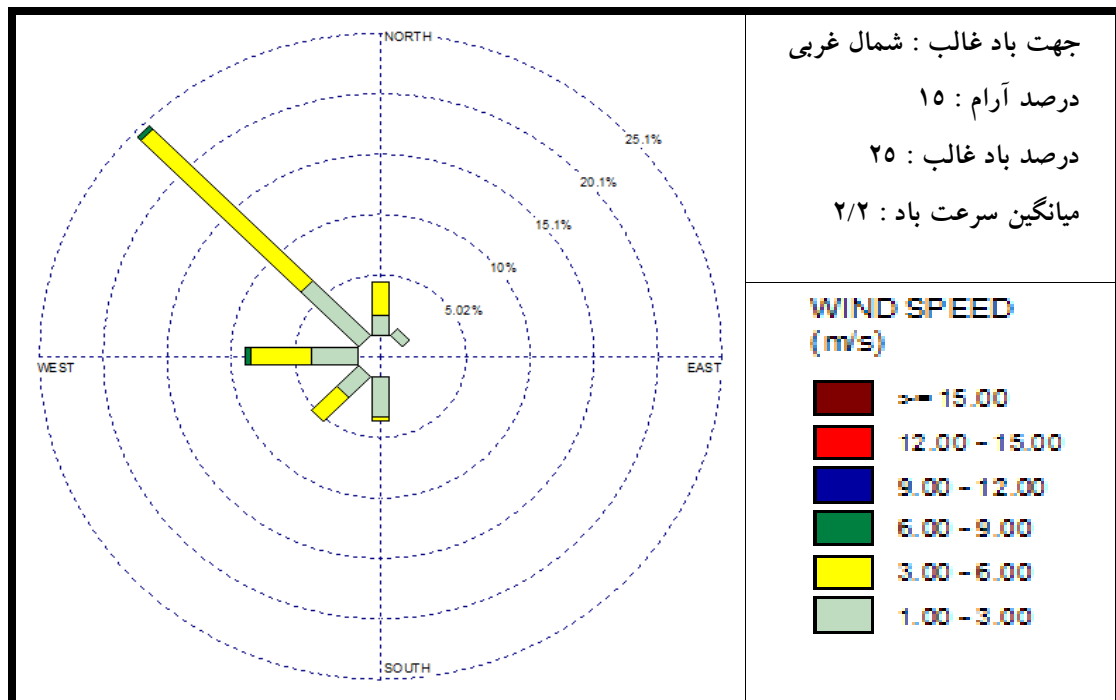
NORTH

25.1%

20.1%

15.1%

10%

5.02%

WEST

EAST

SOUTH

جهت باد غالب : شمال غربی

درصد آرام : ۱۵

درصد باد غالب : ۲۵

میانگین سرعت باد : ۲/۲

WIND SPEED
(m/s)

>= 15.00

12.00 - 15.00

9.00 - 12.00

6.00 - 9.00

3.00 - 6.00

1.00 - 3.00